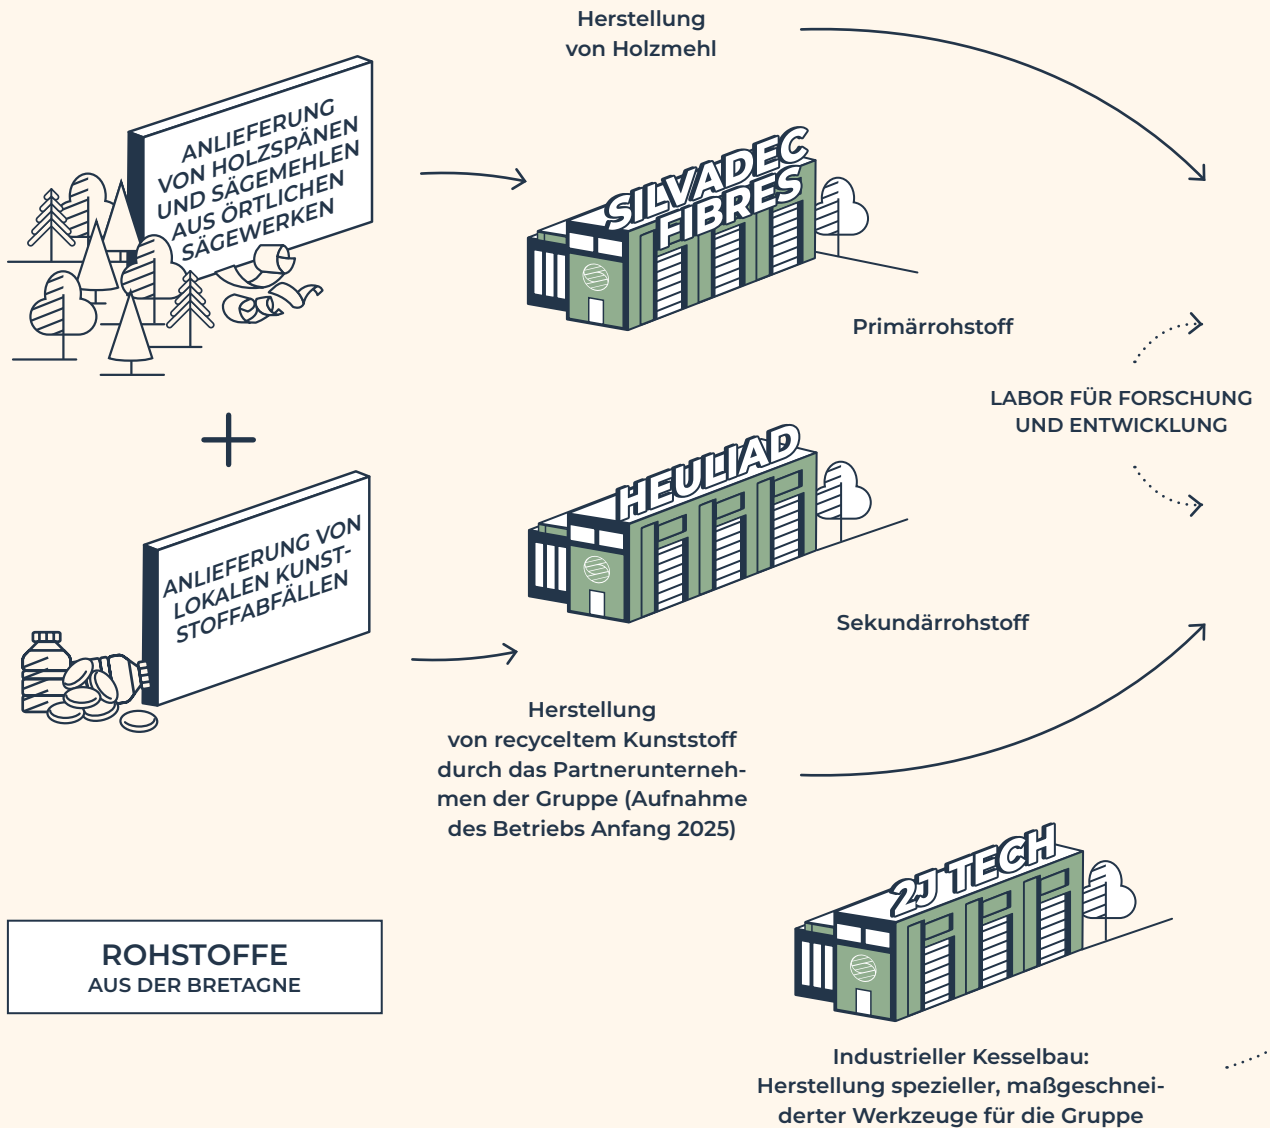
Herstellung von Holzmehl

ANLIEFERUNG VON HOLZSPÄNEN UND SÄGEMEHLEN AUS ÖRTLICHEN SÄGEWERKEN

SILVADEC FIBRES

Primärrohstoff

LABOR FÜR FORSCHUNG UND ENTWICKLUNG

+

HEULIAD

ANLIEFERUNG VON LOKALEN KUNSTSTOFFABFÄLLEN

Sekundärrohstoff

Herstellung von recyceltem Kunststoff durch das Partnerunternehmen der Gruppe (Aufnahme des Betriebs Anfang 2025)

2J TECH

ROHSTOFFE
AUS DER BRETAGNE

Industrieller Kesselbau: Herstellung spezieller, maßgeschneiderter Werkzeuge für die Gruppe